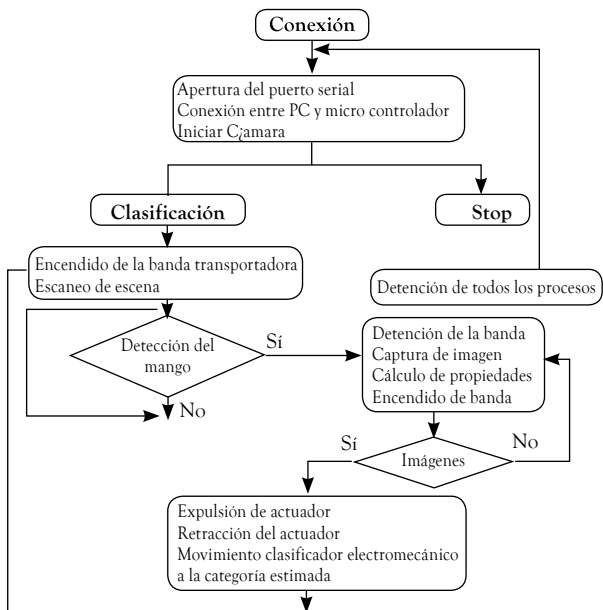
Conexión

Apertura del puerto serial
Conexión entre PC y micro controlador
Iniciar C¿amara

Clasificación

Stop

Encendido de la banda transportadora
Escaneo de escena

Detención de todos los procesos

Detección del mango

Sí

No

Detención de la banda
Captura de imagen
Cálculo de propiedades
Encendido de banda

Sí

No

Imágenes

Expulsión de actuador
Retracción del actuador
Movimiento clasificador electromecánico a la categoría estimada